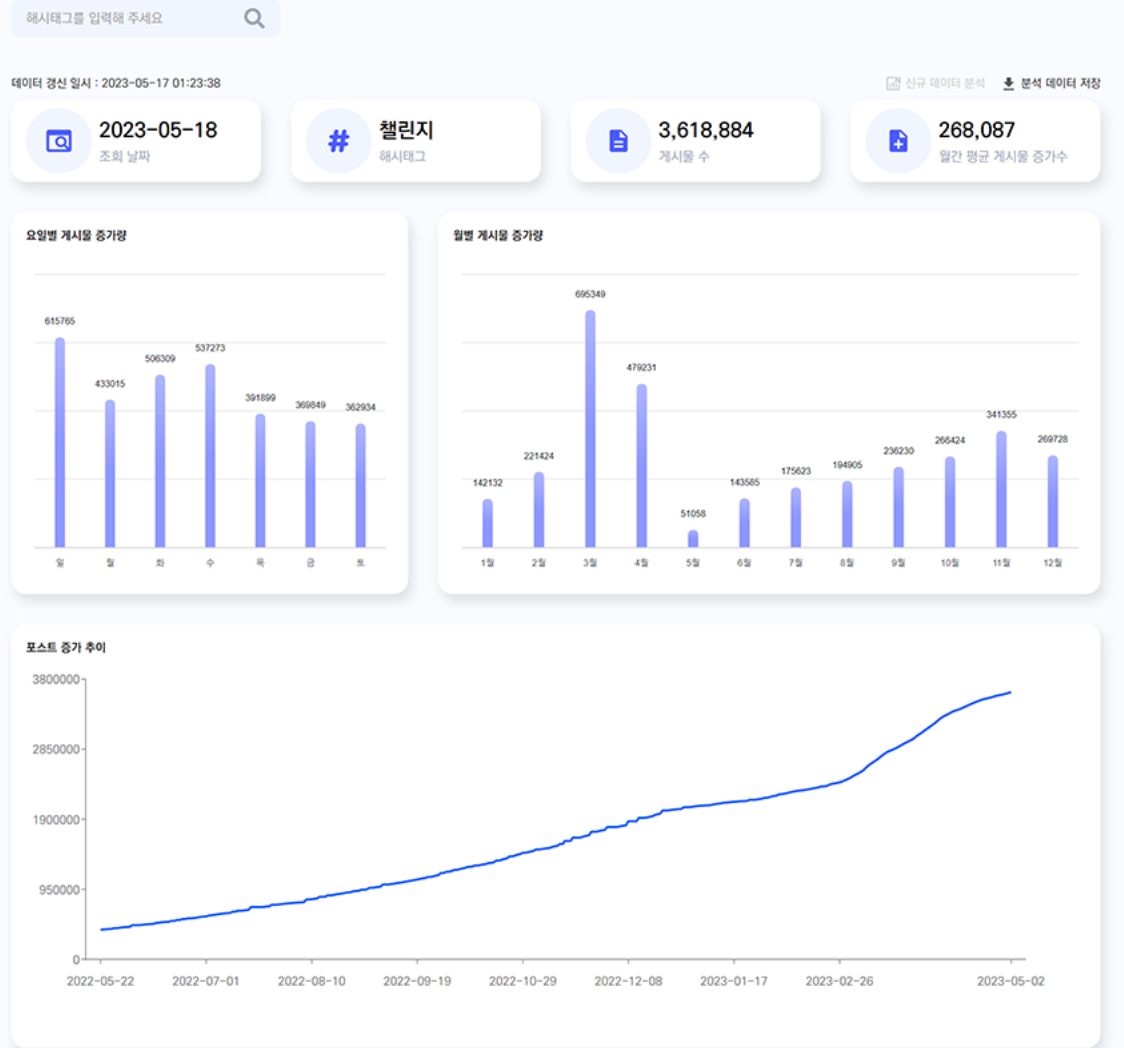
해시태그를 입력해 주세요

데이터 갱신 일시 : 2023-05-17 01:23:38

신규 데이터 분석
분석 데이터 저장

2023-05-18
조회 날짜

챌린지
해시태그

3,618,884
게시물 수

268,087
월간 평균 게시물 증가수

요일별 게시물 증가량

| 일 | 월 | 화 | 수 | 목 | 금 | 토 |
|---|---|---|---|---|---|---|
| 615765 | 433015 | 506309 | 537273 | 391899 | 369849 | 362934 |

월별 게시물 증가량

| 1월 | 2월 | 3월 | 4월 | 5월 | 6월 | 7월 | 8월 | 9월 | 10월 | 11월 | 12월 |
|---|---|---|---|---|---|---|---|---|---|---|---|
| 142132 | 221424 | 695349 | 479231 | 51058 | 143585 | 175623 | 194905 | 236230 | 266424 | 341355 | 269728 |

포스트 증가 추이

3800000
2850000
1900000
950000
0

2022-05-22
2022-07-01
2022-08-10
2022-09-19
2022-10-29
2022-12-08
2023-01-17
2023-02-26
2023-05-02